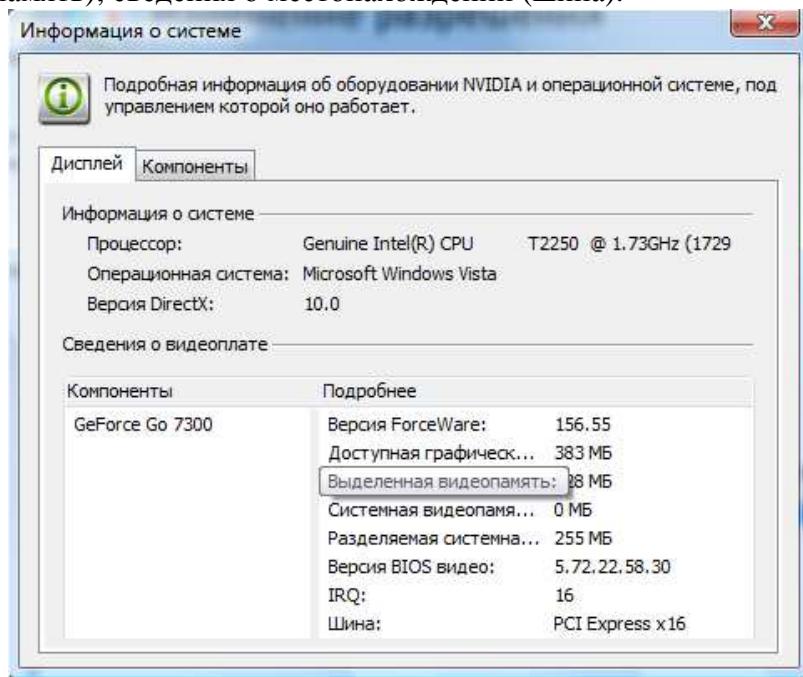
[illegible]амять), сведения о местонахождении (Шина).

Информация о системе

Подробная информация об оборудовании NVIDIA и операционной системе, под управлением которой оно работает.

Дисплей | Компоненты

Информация о системе

Процессор: Genuine Intel(R) CPU T2250 @ 1.73GHz (1729

Операционная система: Microsoft Windows Vista

Версия DirectX: 10.0

Сведения о видеоплате

| Компоненты | Подробнее | |
|---|---|---|
| GeForce Go 7300 | Версия ForceWare: | 156.55 |
| | Доступная графическ... | 383 МБ |
| | Выделенная видеопамять: | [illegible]28 МБ |
| | Системная видеопамя... | 0 МБ |
| | Разделяемая системна... | 255 МБ |
| | Версия BIOS видео: | 5.72.22.58.30 |
| | IRQ: | 16 |
| | Шина: | PCI Express x16 |